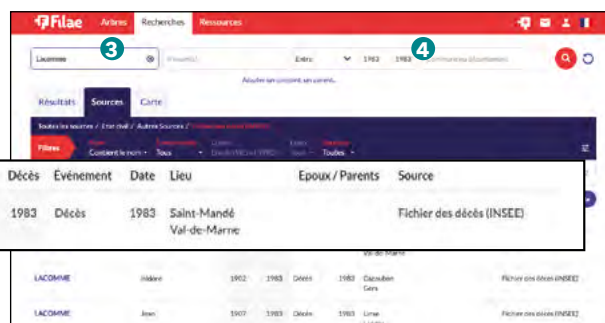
Filae Arbres Recherches Ressources

Lacomme 3 Prénom(s) Entre 1983 1983 4 Commune(s) (facultatif)

Ajouter un conjoint, un parent...

Résultats Sources Carte

Toutes les sources / État civil / Autres Sources / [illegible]

Filtres Nom Contient le nom Événement Tous Lieu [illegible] Dates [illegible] Sources Toutes

| Décès | Événement | Date | Lieu | Epoux / Parents | Source |
|---|---|---|---|---|---|
| 1983 | Décès | 1983 | Saint-Mandé Val-de-Marne | | Fichier des décès (INSEE) |

Val-de-Marne

| LACOMME | Isidore | 1902 | 1983 | Décès | 1983 | Gazaupan Gers | Fichier des décès (INSEE) |
|---|---|---|---|---|---|---|---|
| LACOMME | Jean | 1907 | 1983 | Décès | 1983 | Lirac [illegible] | Fichier des décès (INSEE) |